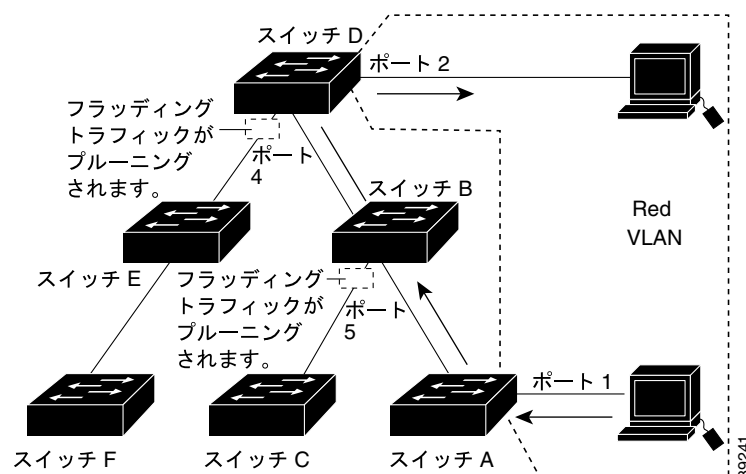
スイッチ D
ポート 2
フラッディング トラフィックが プルーニング されます。
ポート 4
スイッチ B
Red VLAN
スイッチ E
フラッディング トラフィックが プルーニング されます。
ポート 5
ポート 1
スイッチ F
スイッチ C
スイッチ A
89241